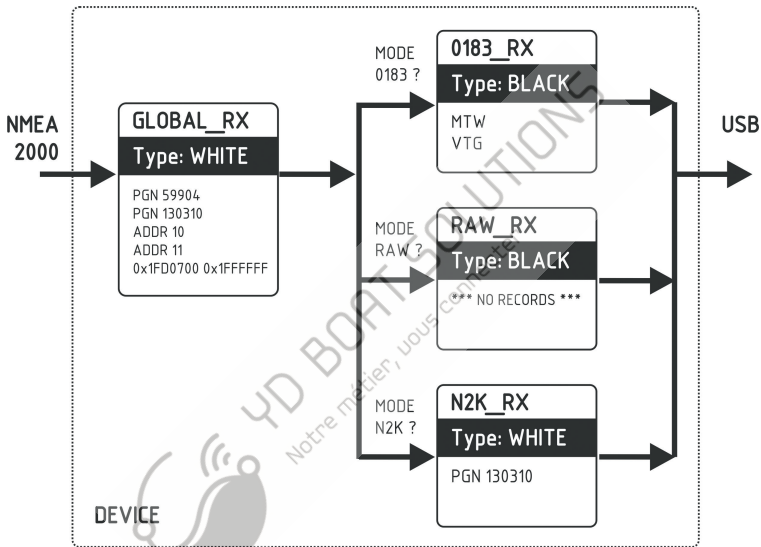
NMEA 2000

GLOBAL_RX
Type: WHITE
PGN 59904
PGN 130310
ADDR 10
ADDR 11
0x1FD0700 0x1FFFFFF

MODE 0183 ?

0183_RX
Type: BLACK
MTW
VTG

MODE RAW ?

RAW_RX
Type: BLACK
*** NO RECORDS ***

MODE N2K ?

N2K_RX
Type: WHITE
PGN 130310

USB

DEVICE

YD BOAT SOLUTIONS
Notre métier, vous connecter